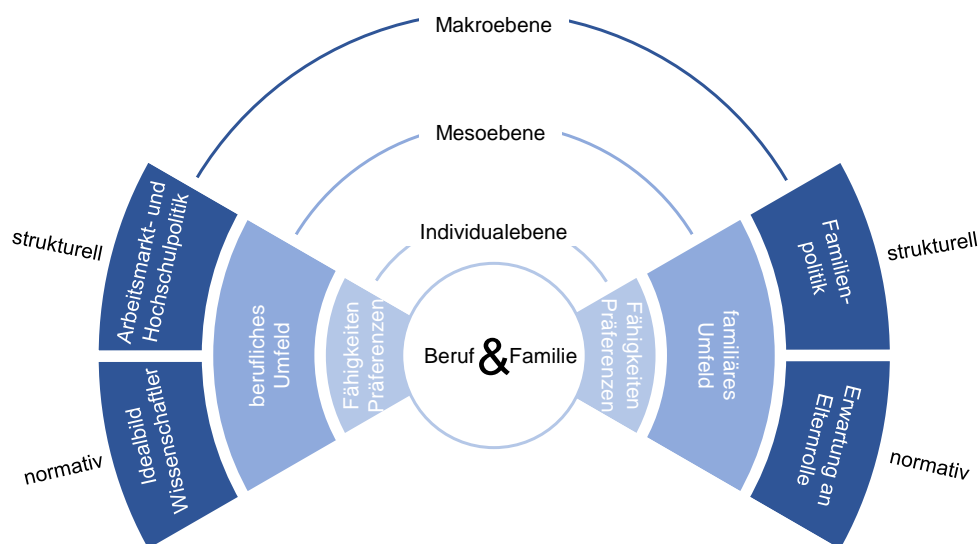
Makroebene

Mesoebene

Individualebene

strukturell

Arbeitsmarkt- und Hochschulpolitik

berufliches Umfeld

Fähigkeiten Präferenzen

Beruf & Familie

Fähigkeiten Präferenzen

familiäres Umfeld

Familienpolitik

strukturell

normativ

Idealbild Wissenschaftler

Erwartung an Elternrolle

normativ